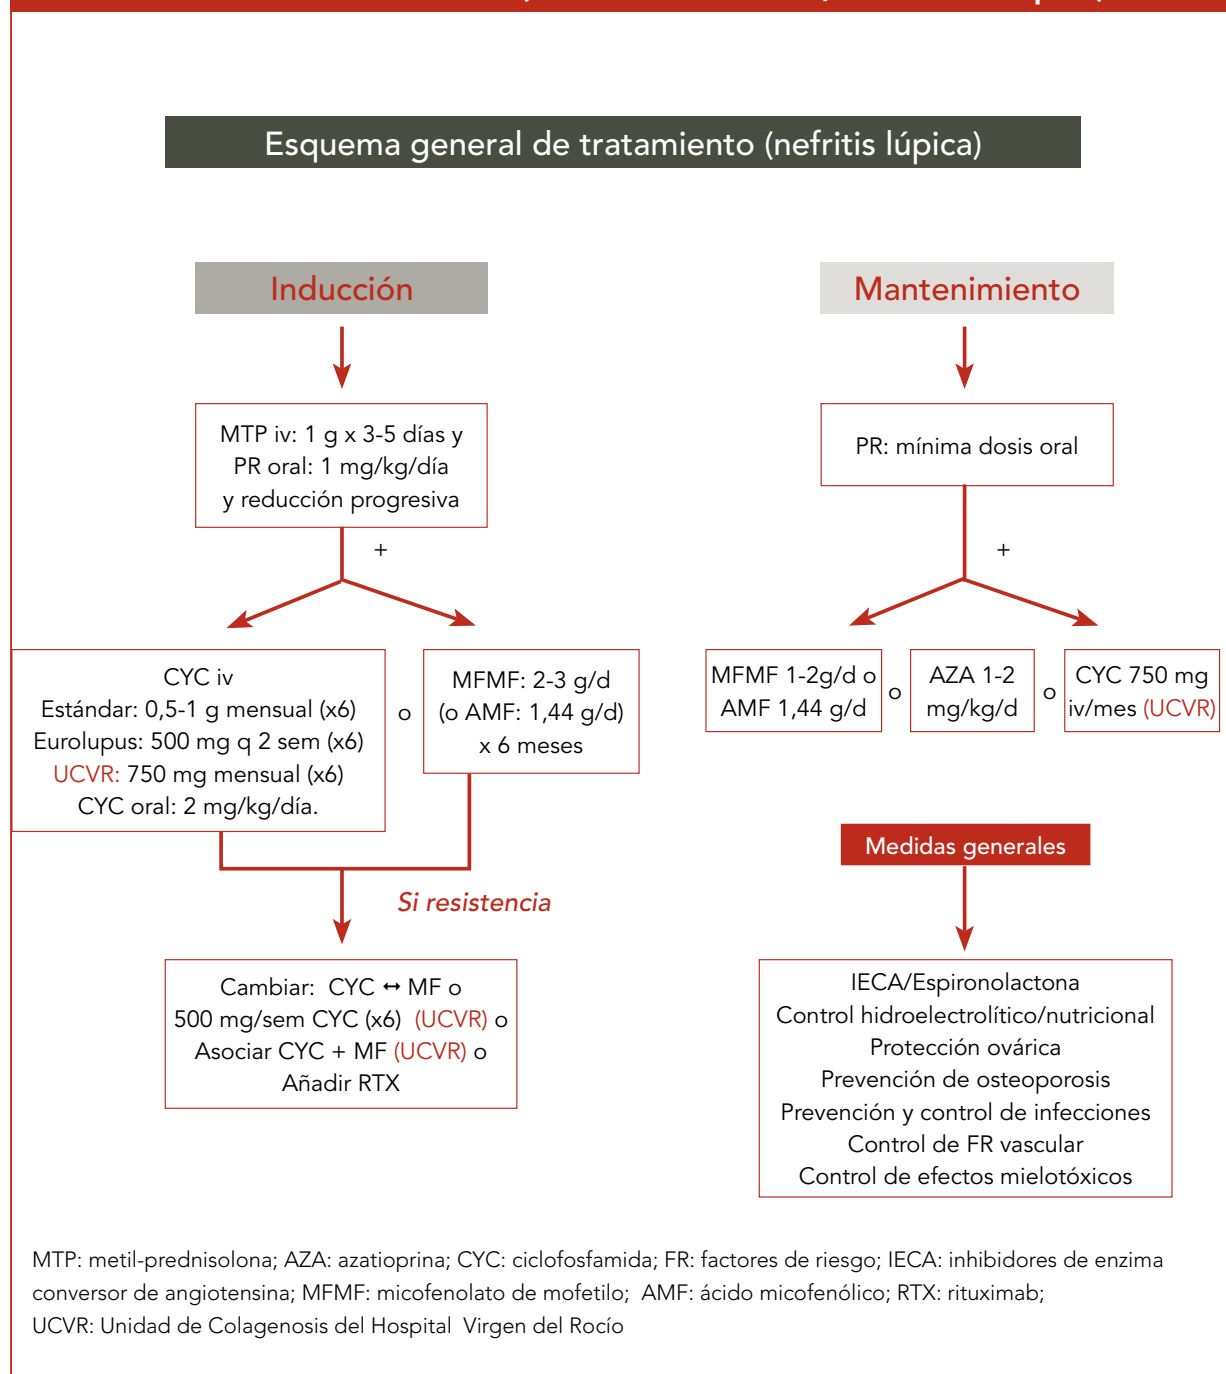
Esquema general de tratamiento (nefritis lúpica)

Inducción

MTP iv: 1 g x 3-5 días y PR oral: 1 mg/kg/día y reducción progresiva

+

CYC iv
Estándar: 0,5-1 g mensual (x6)
Eurolupus: 500 mg q 2 sem (x6)
UCVR: 750 mg mensual (x6)
CYC oral: 2 mg/kg/día.

o

MFMF: 2-3 g/d (o AMF: 1,44 g/d) x 6 meses

Si resistencia

Cambiar: CYC ↔ MF o
500 mg/sem CYC (x6) (UCVR) o
Asociar CYC + MF (UCVR) o
Añadir RTX

Mantenimiento

PR: mínima dosis oral

+

MFMF 1-2g/d o AMF 1,44 g/d

o

AZA 1-2 mg/kg/d

o

CYC 750 mg iv/mes (UCVR)

Medidas generales

IECA/Espironolactona
Control hidroelectrolítico/nutricional
Protección ovárica
Prevención de osteoporosis
Prevención y control de infecciones
Control de FR vascular
Control de efectos mielotóxicos

MTP: metil-prednisolona; AZA: azatioprina; CYC: ciclofosfamida; FR: factores de riesgo; IECA: inhibidores de enzima conversor de angiotensina; MFMF: micofenolato de mofetilo; AMF: ácido micofenólico; RTX: rituximab;
UCVR: Unidad de Colagenosis del Hospital Virgen del Rocío